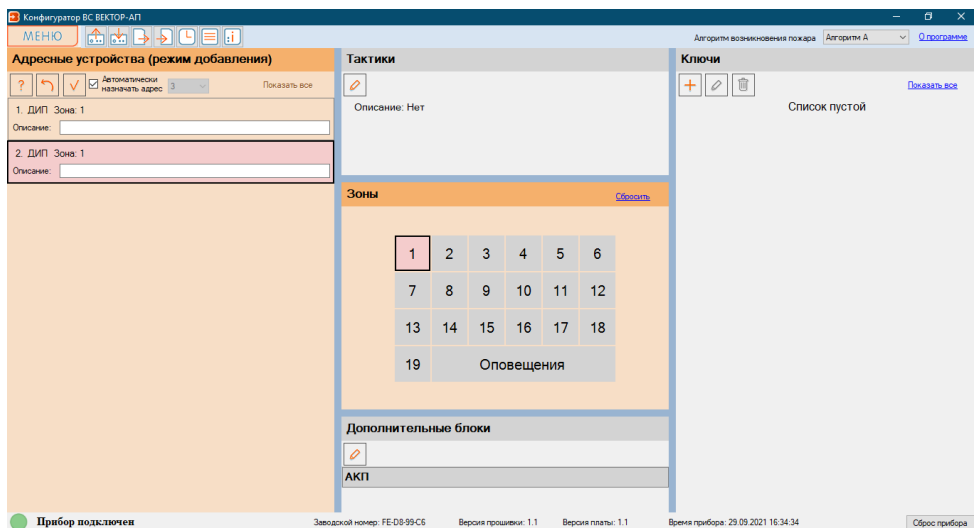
Конфигуратор ВС ВЕКТОР-АП

МЕНЮ

Алгоритм возникновения пожара Алгоритм А О программе

Адресные устройства (режим добавления)

? Автоматически назначать адрес 3 Показать все

1. ДИП Зона: 1
Описание:

2. ДИП Зона: 1
Описание:

Тактики

Описание: Нет

Зоны Сбросить

| 1 | 2 | 3 | 4 | 5 | 6 |
|---|---|---|---|---|---|
| 7 | 8 | 9 | 10 | 11 | 12 |
| 13 | 14 | 15 | 16 | 17 | 18 |
| 19 | Оповещения | | | | |

Дополнительные блоки

АКП

Ключи

Показать все

Список пустой

Прибор подключен Заводской номер: FE-D8-99-C6 Версия прошивки: 1.1 Версия платы: 1.1 Время прибора: 29.09.2021 16:34:34 Сброс прибора